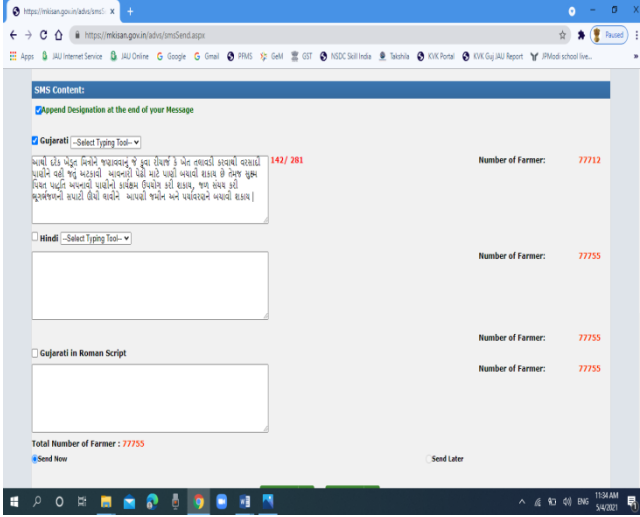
https://mkisan.gov.in/advs/smsS ×
https://mkisan.gov.in/advs/smsSend.aspx
Paused
Apps JAU Internet Service JAU Online Google Gmail PFMS GeM GST NSDC Skill India Takshila KVK Portal KVK Guj JAU Report JPModi school live...

SMS Content:
Append Designation at the end of your Message

Gujarati --Select Typing Tool--
આથી દરેક ખેડૂત મિત્રોને જણાવવાનું જે કુવા રીચાર્જ કે ખેત તલાવડી કરાવવી વરસાદી પાણીને વહી જતું અટકાવી આવનારી પેઢી માટે પાણી બચાવી શકાય છે તેમજ સુક્ષ્મ પિયત પદ્ધતિ અપનાવી પાણીનો કાર્યક્ષમ ઉપયોગ કરી શકાય, જળ સંચય કરી ભૂગર્ભજળની સપાટી ઊંચી લાવીને આપણી જમીન અને પર્યાવરણને બચાવી શકાય।
142/ 281
Number of Farmer: 77712

Hindi --Select Typing Tool--
Number of Farmer: 77755

Number of Farmer: 77755
Gujarati in Roman Script
Number of Farmer: 77755

Total Number of Farmer : 77755
Send Now
Send Later

11:34 AM
5/4/2021
ENG